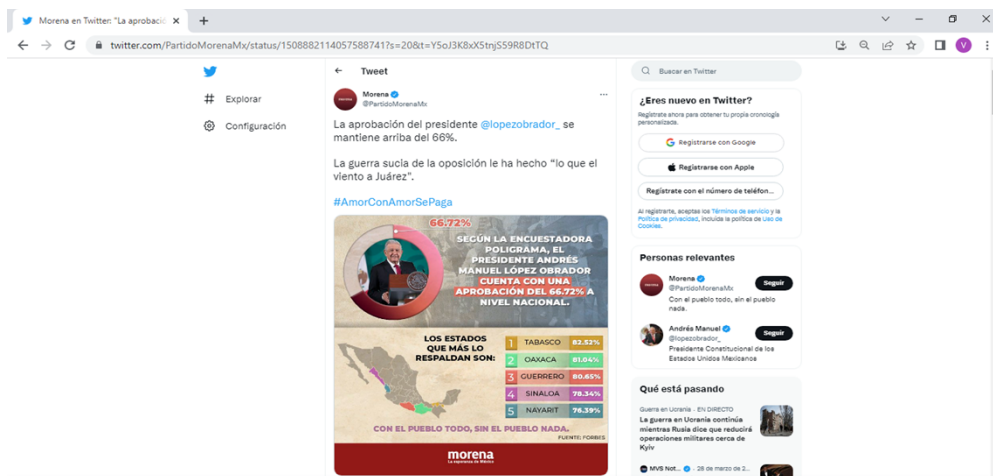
Morena en Twitter: "La aprobació ×
+

twitter.com/PartidoMorenaMx/status/1508882114057588741?s=20&t=Y5oJ3K8xX5tnjS59R8DtTQ

V

Explorar
Configuración

Tweet

Morena
@PartidoMorenaMx

La aprobación del presidente @lopezobrador_ se mantiene arriba del 66%.

La guerra sucia de la oposición le ha hecho "lo que el viento a Juárez".

#AmorConAmorSePaga

66.72%
SEGÚN LA ENCUESTADORA POLIGRAMA, EL PRESIDENTE ANDRÉS MANUEL LÓPEZ OBRADOR CUENTA CON UNA APROBACIÓN DEL 66.72% A NIVEL NACIONAL.

LOS ESTADOS QUE MÁS LO RESPALDAN SON:

| | | |
|---|---|---|
| 1 | TABASCO | 82.53% |
| 2 | OAXACA | 81.04% |
| 3 | GUERRERO | 80.65% |
| 4 | SINALOA | 78.34% |
| 5 | NAYARIT | 76.39% |

CON EL PUEBLO TODO, SIN EL PUEBLO NADA.
FUENTE: FORBES

morena
La esperanza de México

Buscar en Twitter

¿Eres nuevo en Twitter?
Regístrate ahora para obtener tu propia cronología personalizada.
Registrarse con Google
Registrarse con Apple
Regístrate con el número de teléfon...
Al registrarte, aceptas los Términos de servicio y la Política de privacidad, incluida la política de Uso de Cookies.

Personas relevantes
Morena
@PartidoMorenaMx
Seguir
Con el pueblo todo, sin el pueblo nada.
Andrés Manuel
@lopezobrador_
Seguir
Presidente Constitucional de los Estados Unidos Mexicanos

Qué está pasando
Guerra en Ucrania · EN DIRECTO
La guerra en Ucrania continúa mientras Rusia dice que reducirá operaciones militares cerca de Kyiv
MVS Not... · 28 de marzo de 2...